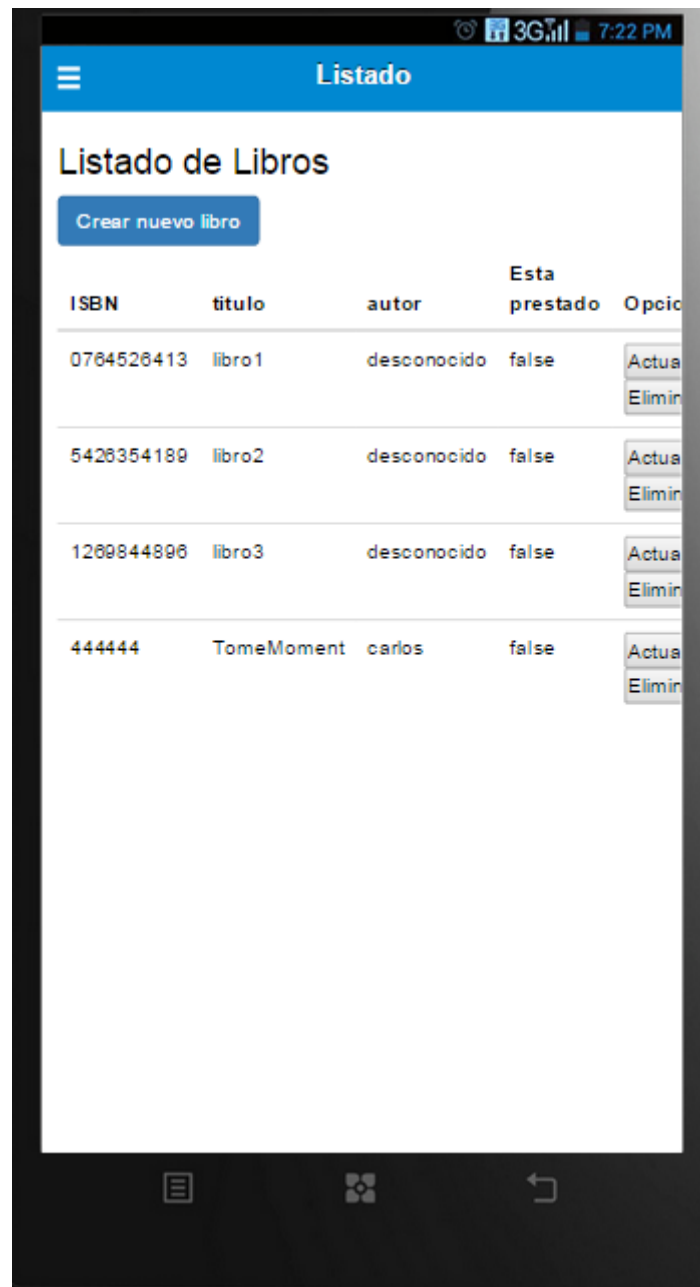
3G 7:22 PM

Listado

Listado de Libros

Crear nuevo libro

| ISBN | titulo | autor | Esta prestado | Opcio |
|---|---|---|---|---|
| 0764526413 | libro1 | desconocido | false | Actua Elimin |
| 5426354189 | libro2 | desconocido | false | Actua Elimin |
| 1269844896 | libro3 | desconocido | false | Actua Elimin |
| 444444 | TomeMoment | carlos | false | Actua Elimin |